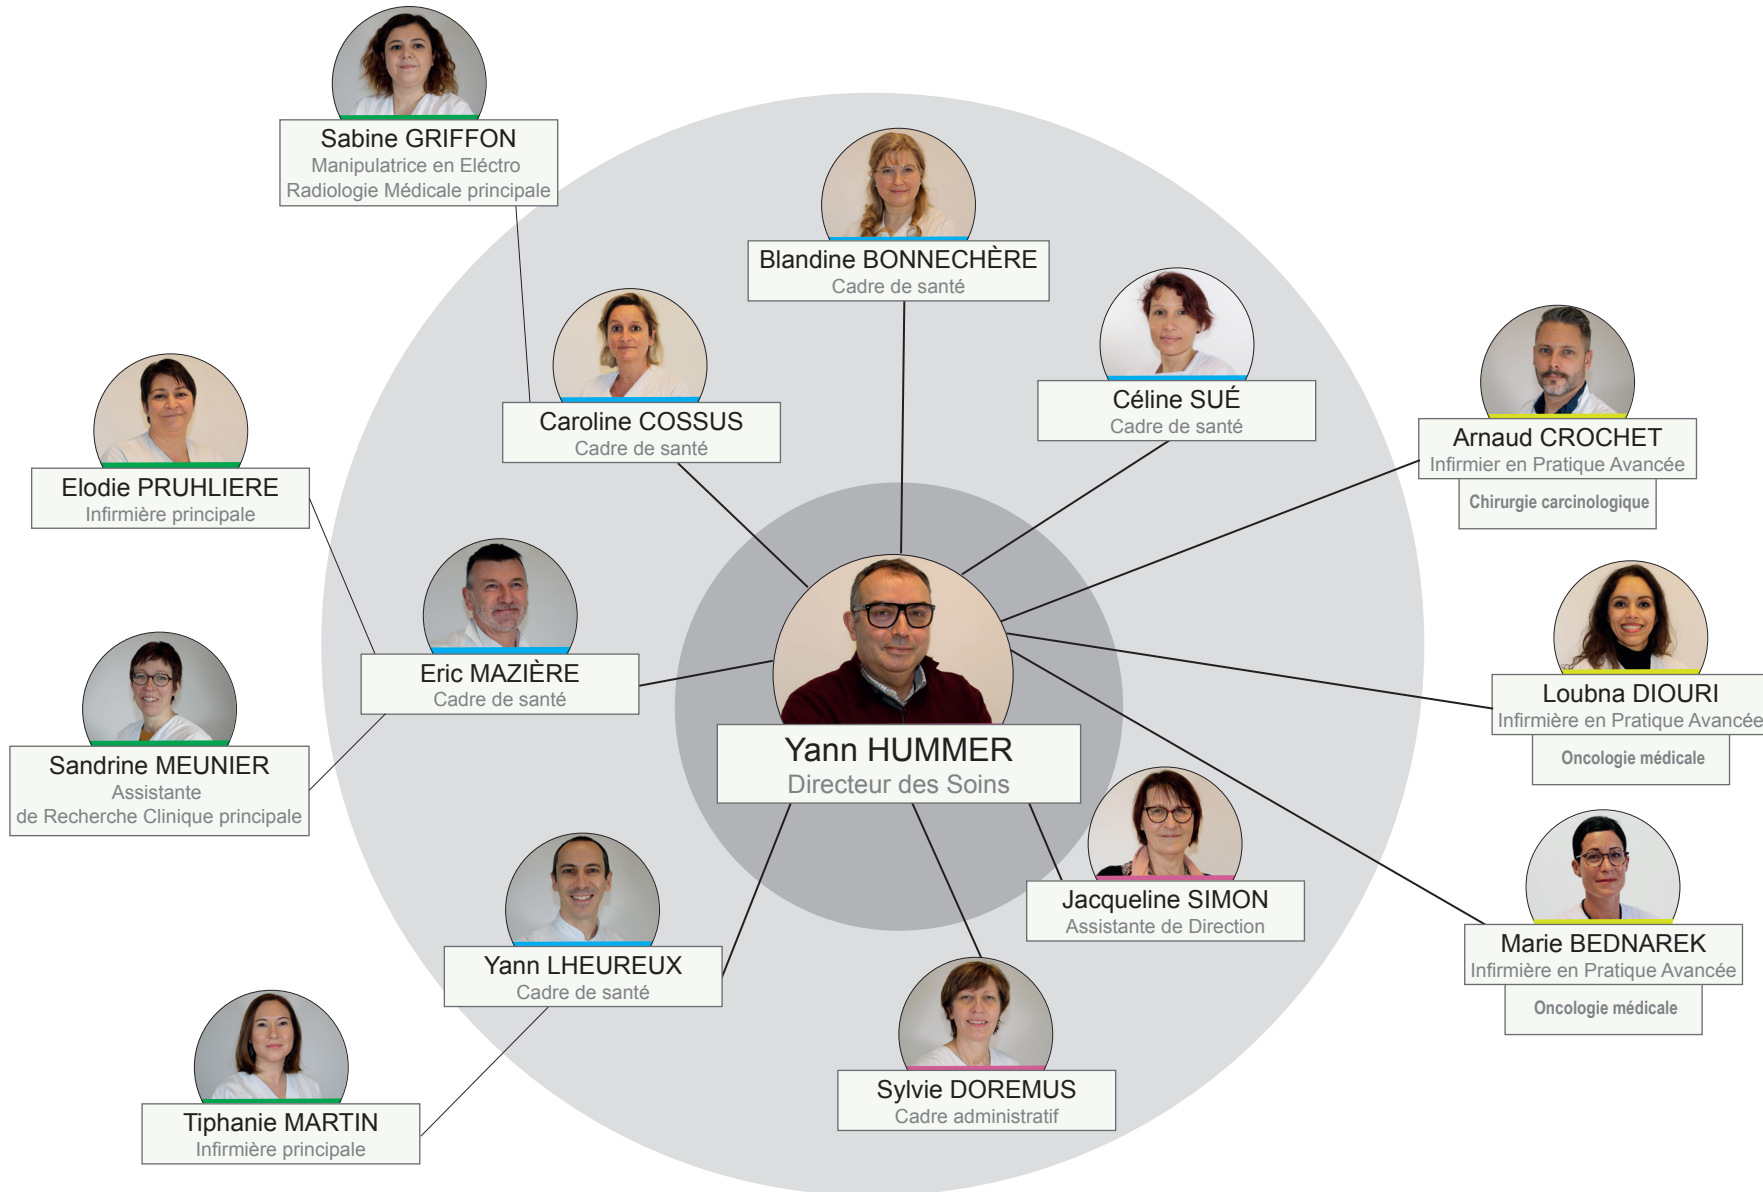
Sabine GRIFFON
Manipulatrice en Eléctro Radiologie Médicale principale

Blandine BONNECHÈRE
Cadre de santé

Caroline COSSUS
Cadre de santé

Céline SUÉ
Cadre de santé

Arnaud CROCHET
Infirmier en Pratique Avancée
Chirurgie carcinologique

Elodie PRUHLIERE
Infirmière principale

Eric MAZIÈRE
Cadre de santé

Loubna DIOURI
Infirmière en Pratique Avancée
Oncologie médicale

Sandrine MEUNIER
Assistante de Recherche Clinique principale

Yann HUMMER
Directeur des Soins

Jacqueline SIMON
Assistante de Direction

Marie BEDNAREK
Infirmière en Pratique Avancée
Oncologie médicale

Yann LHEUREUX
Cadre de santé

Sylvie DOREMUS
Cadre administratif

Tiphanie MARTIN
Infirmière principale